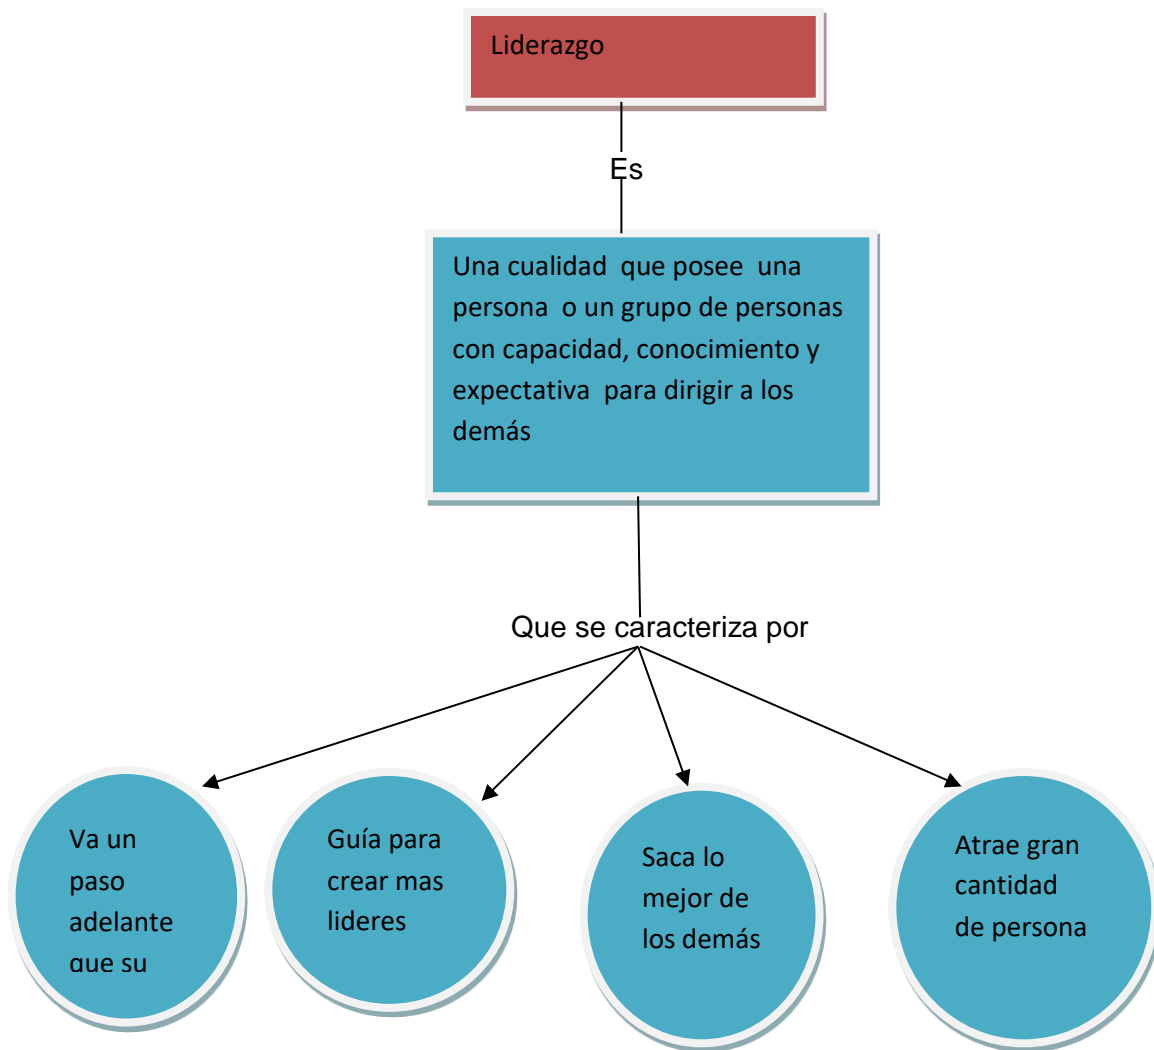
Liderazgo

Es

Una cualidad que posee una persona o un grupo de personas con capacidad, conocimiento y expectativa para dirigir a los demás

Que se caracteriza por

Va un paso adelante que su

Guía para crear mas lideres

Saca lo mejor de los demás

Atrae gran cantidad de persona